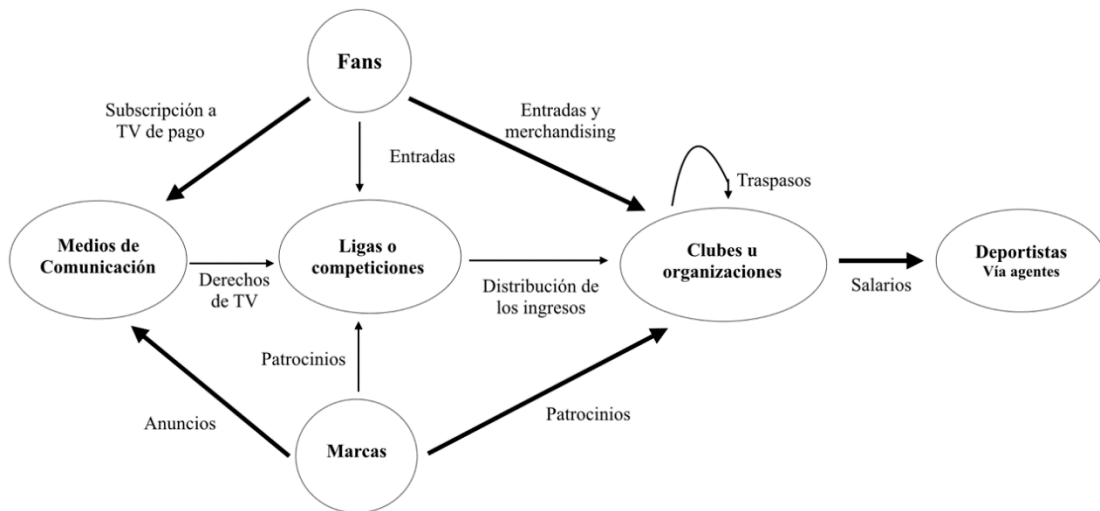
Fans

Subscripción a TV de pago

Entradas

Entradas y merchandising

Traspasos

Medios de Comunicación

Derechos de TV

Ligas o competiciones

Distribución de los ingresos

Clubes u organizaciones

Salarios

Deportistas
Vía agentes

Patrocinios

Anuncios

Marcas

Patrocinios